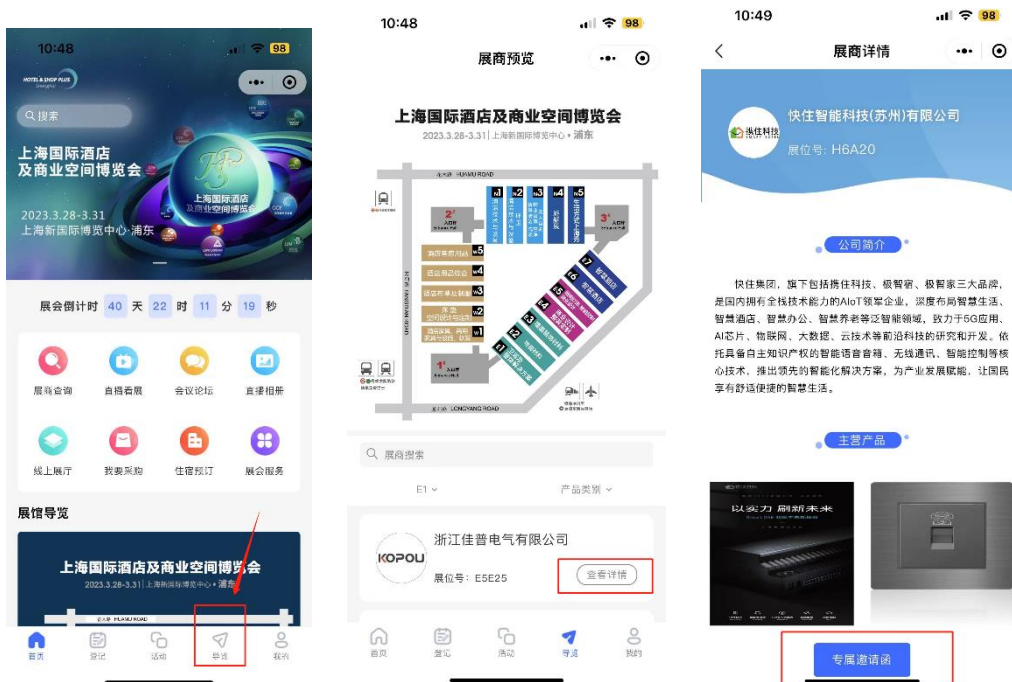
10:48

HOTEL & SHOP PLUS

搜索

上海国际酒店及商业空间博览会

2023.3.28-3.31
上海新国际博览中心·浦东

展会倒计时 40 天 22 时 11 分 19 秒

展商查询 自播看展 会议论坛 直播相册

线上展厅 我要采购 住宿预订 展会服务

展馆导览

上海国际酒店及商业空间博览会

2023.3.28-3.31 上海新国际博览中心·浦东

首页 登记 活动 导览 我的

10:48

展商预览

上海国际酒店及商业空间博览会

2023.3.28-3.31 | 上海新国际博览中心·浦东

花木路 HUAMU ROAD

龙阳路 LONGYANG ROAD

展商搜索

E1

产品类别

浙江佳普电气有限公司

KOPOU

展位号：E5E25

查看详情

首页 登记 活动 导览 我的

10:49

展商详情

快住智能科技(苏州)有限公司

展位号：H6A20

公司简介

快住集团，旗下包括携住科技、极智宿、极智家三大品牌，是国内拥有全栈技术能力的AIoT领军企业，深度布局智慧生活、智慧酒店、智慧办公、智慧养老等泛智能领域，致力于5G应用、AI芯片、物联网、大数据、云技术等前沿科技的研究和开发。依托具备自主知识产权的智能语音音箱、无线通讯、智能控制等核心技术，推出领先的智能化解决方案，为产业发展赋能，让国民享有舒适便捷的智慧生活。

主营产品

以变力 刷新未来

专属邀请函